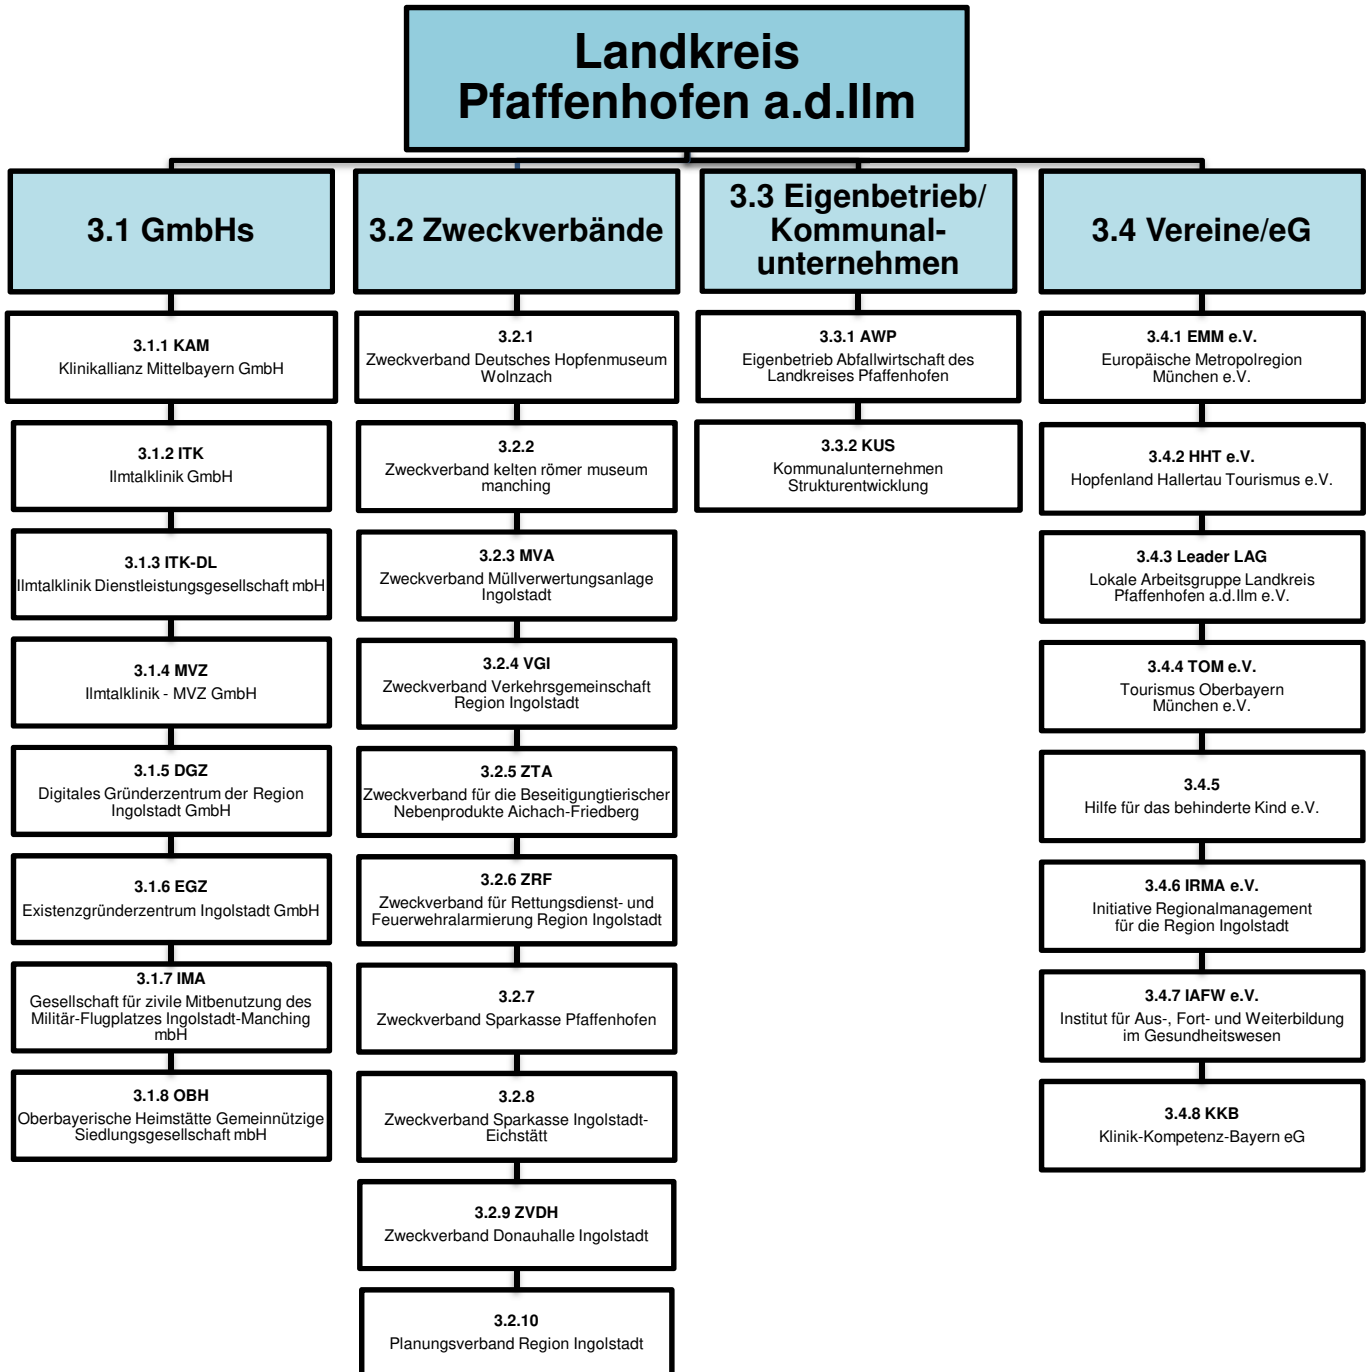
Landkreis
Pfaffenhofen a.d.Ilm

3.1 GmbHs

3.1.1 KAM
Klinikallianz Mittelbayern GmbH

3.1.2 ITK
Ilmtalklinik GmbH

3.1.3 ITK-DL
Ilmtalklinik Dienstleistungsgesellschaft mbH

3.1.4 MVZ
Ilmtalklinik - MVZ GmbH

3.1.5 DGZ
Digitales Gründerzentrum der Region Ingolstadt GmbH

3.1.6 EGZ
Existenzgründerzentrum Ingolstadt GmbH

3.1.7 IMA
Gesellschaft für zivile Mitbenutzung des Militär-Flugplatzes Ingolstadt-Manching mbH

3.1.8 OBH
Oberbayerische Heimstätte Gemeinnützige Siedlungsgesellschaft mbH

3.2 Zweckverbände

3.2.1
Zweckverband Deutsches Hopfenmuseum Wolnzach

3.2.2
Zweckverband kelten römer museum manching

3.2.3 MVA
Zweckverband Müllverwertungsanlage Ingolstadt

3.2.4 VGI
Zweckverband Verkehrsgemeinschaft Region Ingolstadt

3.2.5 ZTA
Zweckverband für die Beseitigungtierischer Nebenprodukte Aichach-Friedberg

3.2.6 ZRF
Zweckverband für Rettungsdienst- und Feuerwehralarmierung Region Ingolstadt

3.2.7
Zweckverband Sparkasse Pfaffenhofen

3.2.8
Zweckverband Sparkasse Ingolstadt-Eichstätt

3.2.9 ZVDH
Zweckverband Donauhalle Ingolstadt

3.2.10
Planungsverband Region Ingolstadt

3.3 Eigenbetrieb/ Kommunal-unternehmen

3.3.1 AWP
Eigenbetrieb Abfallwirtschaft des Landkreises Pfaffenhofen

3.3.2 KUS
Kommunalunternehmen Strukturentwicklung

3.4 Vereine/eG

3.4.1 EMM e.V.
Europäische Metropolregion München e.V.

3.4.2 HHT e.V.
Hopfenland Hallertau Tourismus e.V.

3.4.3 Leader LAG
Lokale Arbeitsgruppe Landkreis Pfaffenhofen a.d.Ilm e.V.

3.4.4 TOM e.V.
Tourismus Oberbayern München e.V.

3.4.5
Hilfe für das behinderte Kind e.V.

3.4.6 IRMA e.V.
Initiative Regionalmanagement für die Region Ingolstadt

3.4.7 IAFW e.V.
Institut für Aus-, Fort- und Weiterbildung im Gesundheitswesen

3.4.8 KKB
Klinik-Kompetenz-Bayern eG